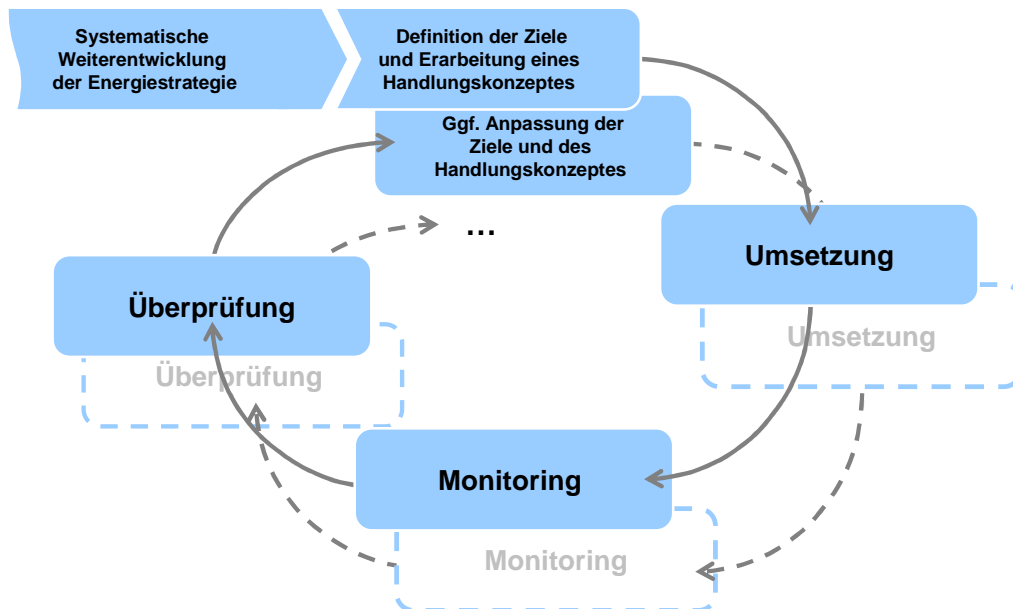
Systematische Weiterentwicklung der Energiestrategie

Definition der Ziele und Erarbeitung eines Handlungskonzeptes

Ggf. Anpassung der Ziele und des Handlungskonzeptes

…

Umsetzung

Umsetzung

Überprüfung

Überprüfung

Monitoring

Monitoring